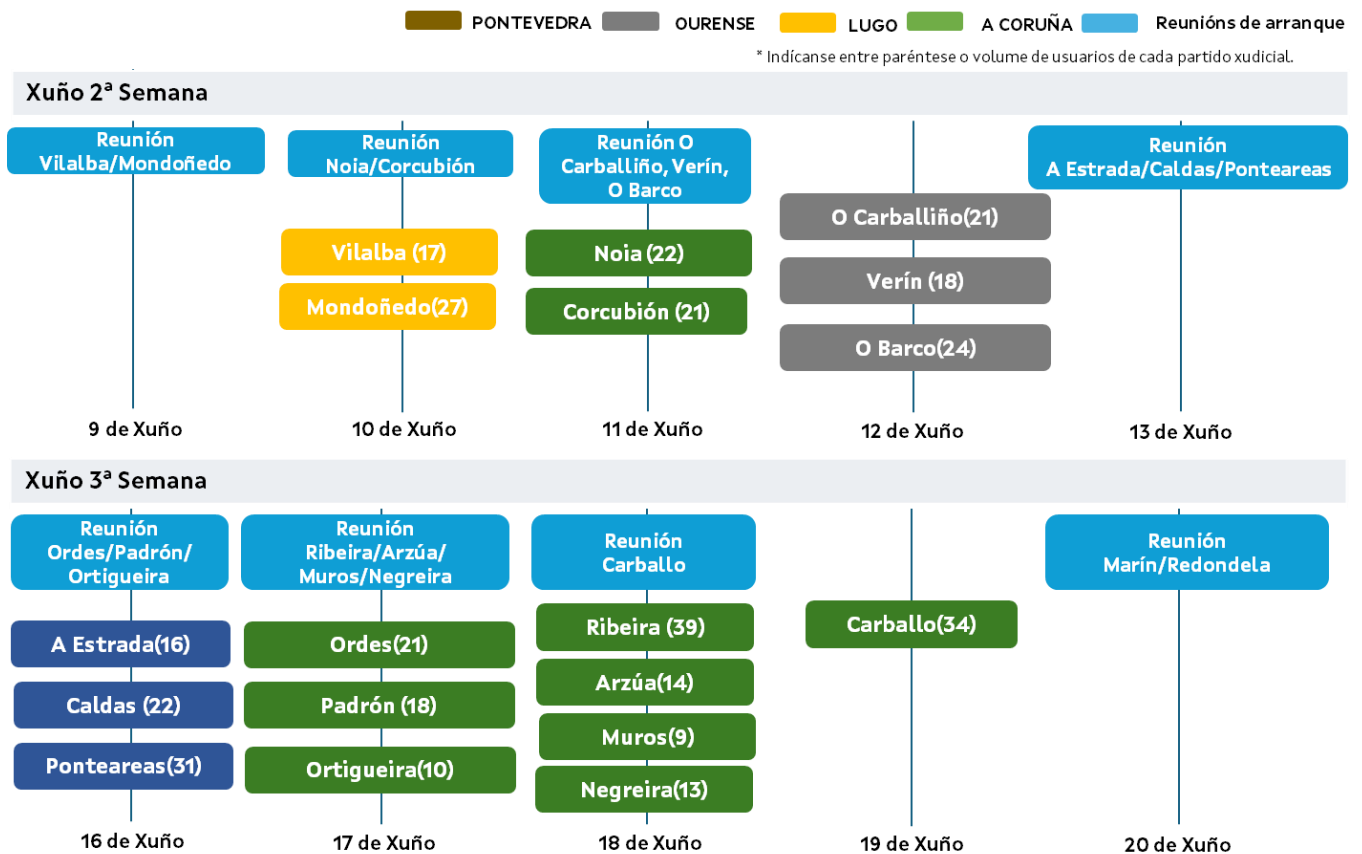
PONTEVEDRA OURENSE LUGO A CORUÑA Reunións de arranque

* Indícanse entre paréntese o volume de usuarios de cada partido xudicial.

Xuño 2ª Semana

Reunión Vilalba/Mondoñedo

9 de Xuño

Reunión Noia/Corcubión

Vilalba (17)

Mondoñedo(27)

10 de Xuño

Reunión O Carballiño, Verín, O Barco

Noia (22)

Corcubión (21)

11 de Xuño

O Carballiño(21)

Verín (18)

O Barco(24)

12 de Xuño

Reunión A Estrada/Caldas/Ponteareas

13 de Xuño

Xuño 3ª Semana

Reunión Ordes/Padrón/ Ortigueira

A Estrada(16)

Caldas (22)

Ponteareas(31)

16 de Xuño

Reunión Ribeira/Arzúa/ Muros/Negreira

Ordes(21)

Padrón (18)

Ortigueira(10)

17 de Xuño

Reunión Carballo

Ribeira (39)

Arzúa(14)

Muros(9)

Negreira(13)

18 de Xuño

Carballo(34)

19 de Xuño

Reunión Marín/Redondela

20 de Xuño